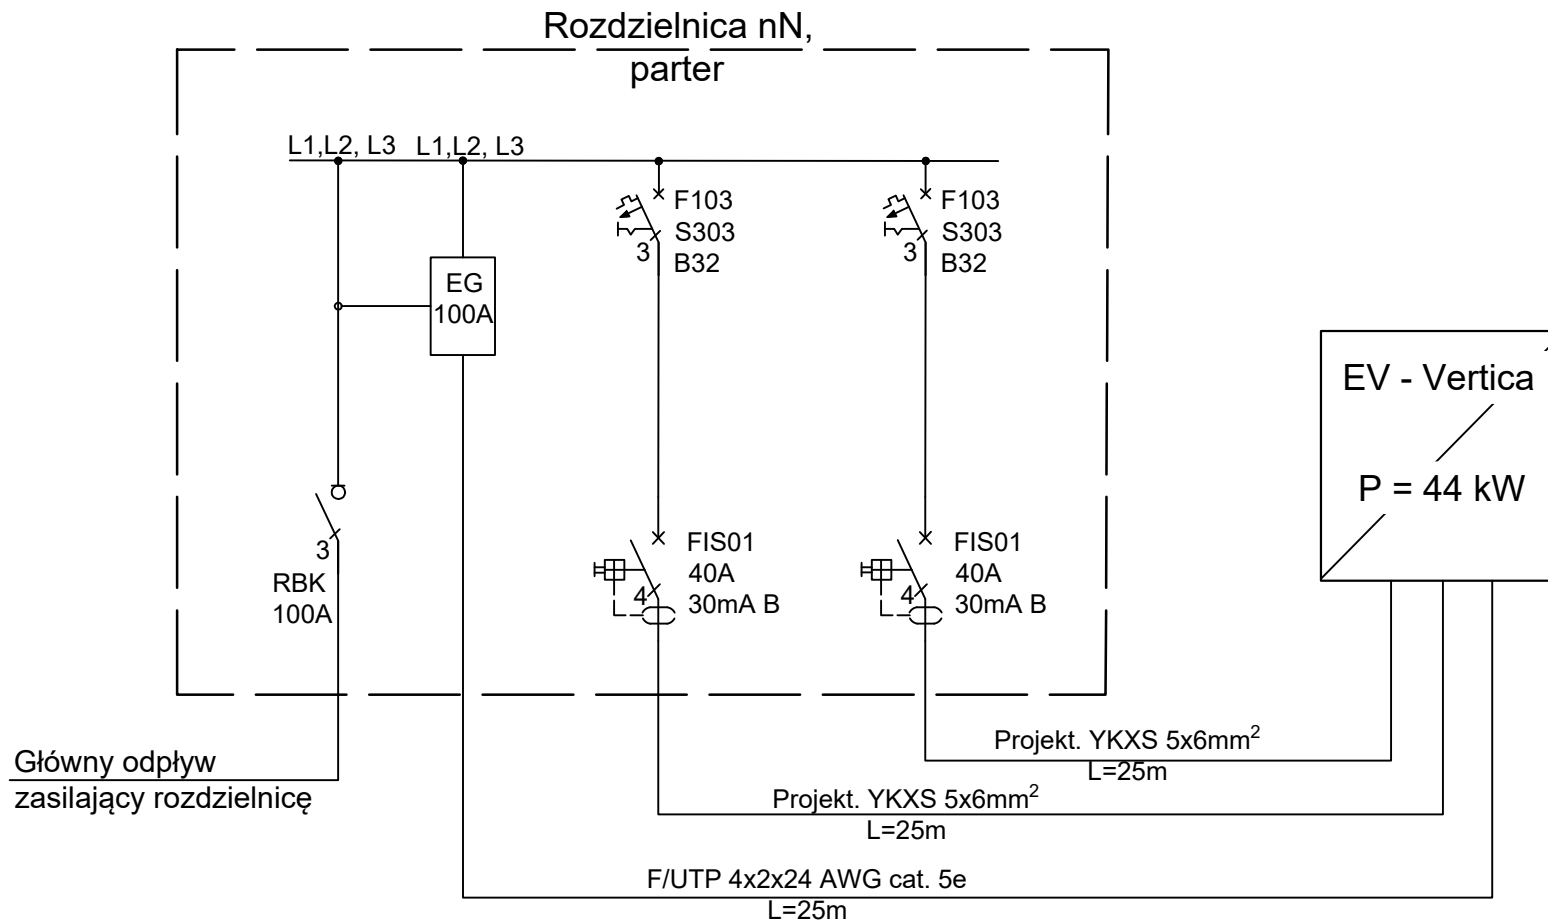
Rozdzielnica nN, parter

L1,L2, L3 L1,L2, L3

F103
S303
B32
3

F103
S303
B32
3

EG
100A

EV - Vertica

P = 44 kW

3
RBK
100A

FIS01
40A
30mA B
4

FIS01
40A
30mA B
4

Projekt. YKXS 5x6mm$^2$
L=25m

Główny odpływ
zasilający rozdzielnicę

Projekt. YKXS 5x6mm$^2$
L=25m

F/UTP 4x2x24 AWG cat. 5e
L=25m